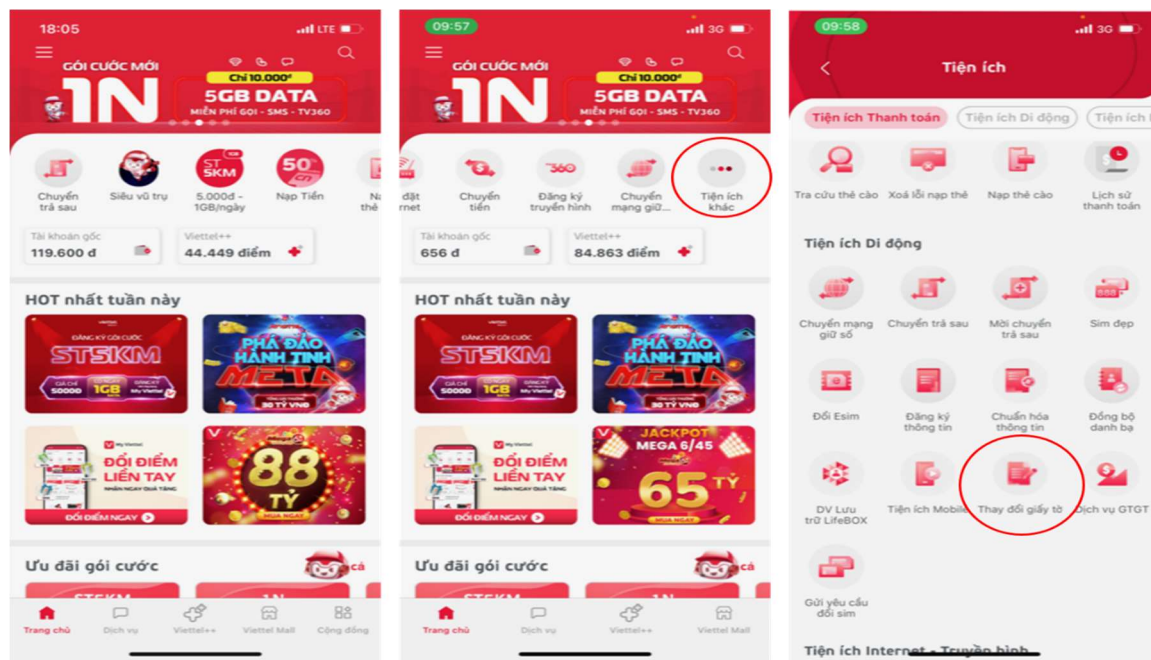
18:05
LTE

GÓI CƯỚC MỚI
1N
Chỉ 10.000đ
5GB DATA
MIỄN PHÍ GỌI - SMS - TV360

Chuyển trả sau
Siêu vũ trụ
ST 5KM
5.000đ - 1GB/ngày
50
Nạp Tiền
Na thẻ

Tài khoản gốc
119.600 đ
Viettel++
44.449 điểm

HOT nhất tuần này

ĐĂNG KÝ GÓI CƯỚC
ST5KM
GIÁ CHỈ 5000Đ
1GB
My Viettel
PHÁ ĐẢO HÀNH TINH
META
30 TỶ VNĐ

My Viettel
ĐỔI ĐIỂM LIỀN TAY
NHẬN NGAY QUÀ TẶNG
ĐỔI ĐIỂM NGAY
88 TỶ
MUA NGAY

Ưu đãi gói cước
ST5KM
1N

Trang chủ
Dịch vụ
Viettel++
Viettel Mall
Cộng đồng

09:57
3G

GÓI CƯỚC MỚI
1N
Chỉ 10.000đ
5GB DATA
MIỄN PHÍ GỌI - SMS - TV360

đặt rnet
Chuyển tiền
Đăng ký truyền hình
Chuyển mạng giữ...
Tiện ích khác

Tài khoản gốc
656 đ
Viettel++
84.863 điểm

HOT nhất tuần này

ĐĂNG KÝ GÓI CƯỚC
ST5KM
PHÁ ĐẢO HÀNH TINH
META
30 TỶ VNĐ

ĐỔI ĐIỂM LIỀN TAY
NHẬN NGAY QUÀ TẶNG
ĐỔI ĐIỂM NGAY
JACKPOT
MEGA 6/45
65 TỶ
MUA NGAY

Ưu đãi gói cước
ST5KM
1N

Trang chủ
Dịch vụ
Viettel++
Viettel Mall

09:58
3G
Tiện ích

Tiện ích Thanh toán
Tiện ích Di động
Tiện ích

Tra cứu thẻ cào
Xoá lỗi nạp thẻ
Nạp thẻ cào
Lịch sử thanh toán

Tiện ích Di động

Chuyển mạng giữ số
Chuyển trả sau
Mời chuyển trả sau
Sim đẹp
Đổi Esim
Đăng ký thông tin
Chuẩn hóa thông tin
Đồng bộ danh bạ
DV Lưu trữ LifeBOX
Tiện ích Mobile
Thay đổi giấy tờ
Dịch vụ GTGT
Gửi yêu cầu đổi sim

Tiện ích Internet - Truyền hình